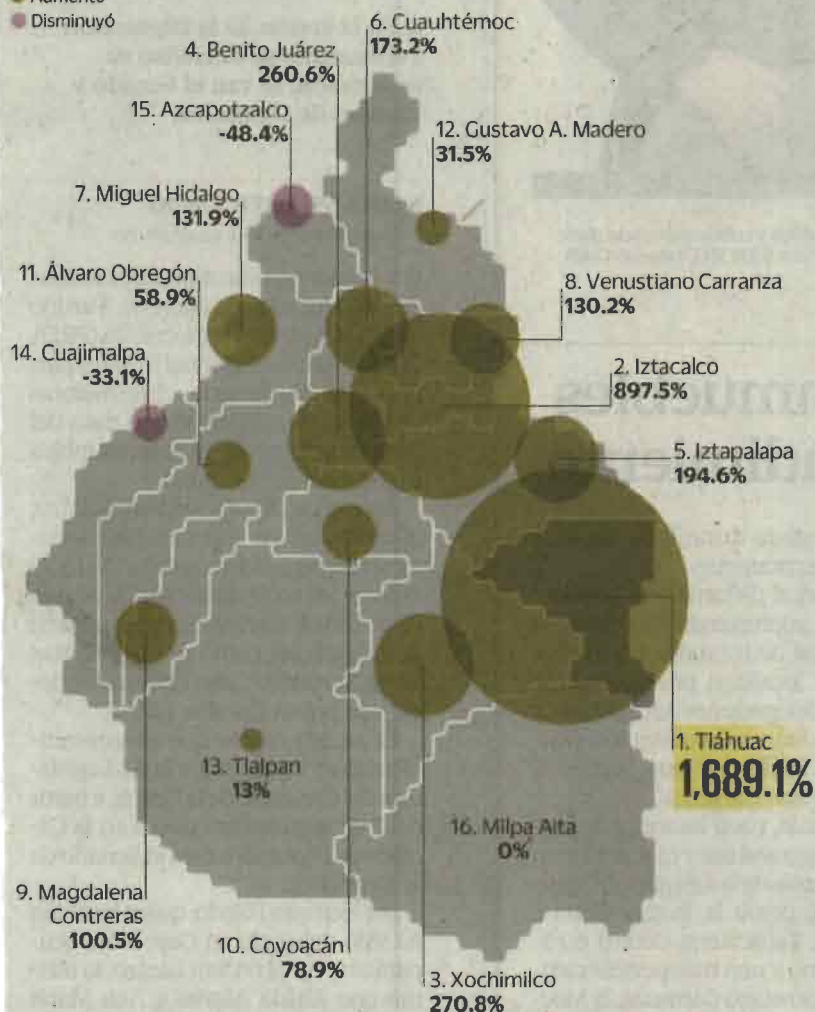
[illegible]
Disminuyó

4. Benito Juárez
260.6%

6. Cuauhtémoc
173.2%

15. Azcapotzalco
-48.4%

12. Gustavo A. Madero
31.5%

7. Miguel Hidalgo
131.9%

11. Álvaro Obregón
58.9%

8. Venustiano Carranza
130.2%

14. Cuajimalpa
-33.1%

2. Iztacalco
897.5%

5. Iztapalapa
194.6%

1. Tláhuac
1,689.1%

13. Tlalpan
13%

16. Milpa Alta
0%

9. Magdalena Contreras
100.5%

10. Coyoacán
78.9%

3. Xochimilco
270.8%